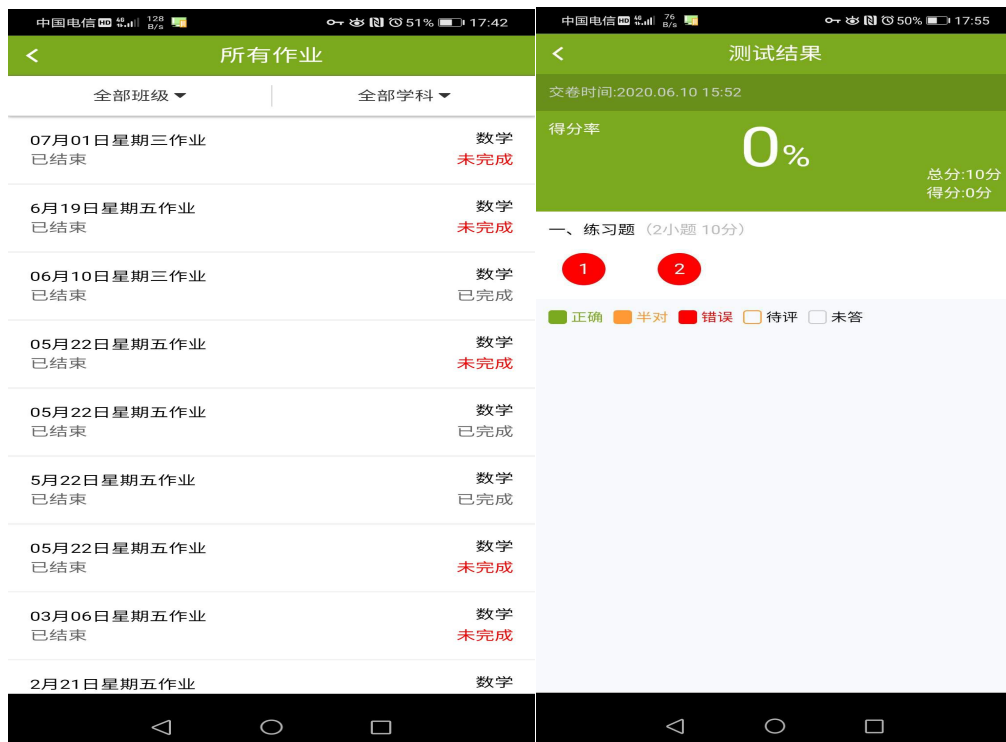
中国电信 HD 4G 128 B/s 51% 17:42

所有作业

全部班级 全部学科

07月01日星期三作业 数学
已结束 未完成

6月19日星期五作业 数学
已结束 未完成

06月10日星期三作业 数学
已结束 已完成

05月22日星期五作业 数学
已结束 未完成

05月22日星期五作业 数学
已结束 已完成

5月22日星期五作业 数学
已结束 已完成

05月22日星期五作业 数学
已结束 未完成

03月06日星期五作业 数学
已结束 未完成

2月21日星期五作业 数学

中国电信 HD 4G 76 B/s 50% 17:55

测试结果

交卷时间:2020.06.10 15:52

得分率

0%

总分:10分
得分:0分

一、练习题 (2小题 10分)

1 2

正确 半对 错误 待评 未答